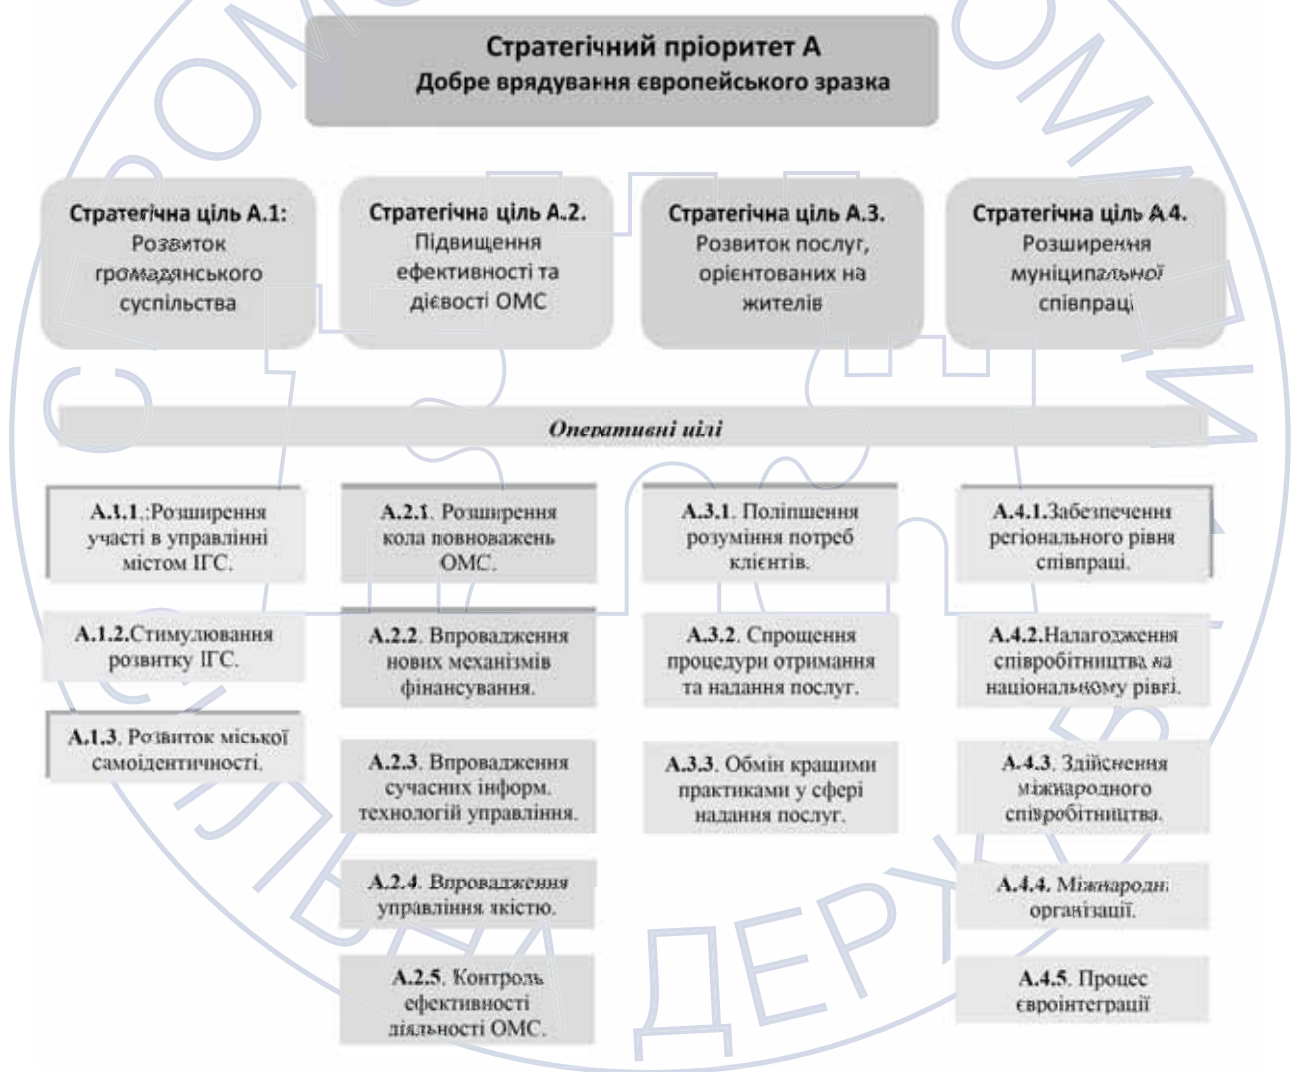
Стратегічний пріоритет А
Добре врядування європейського зразка

Стратегічна ціль А.1: Розвиток громадянського суспільства

Стратегічна ціль А.2. Підвищення ефективності та дієвості ОМС

Стратегічна ціль А.3. Розвиток послуг, орієнтованих на жителів

Стратегічна ціль А4. Розширення муніципальної співпраці

Оперативні цілі

А.1.1.:Розширення участі в управлінні містом ІГС.

А.1.2.Стимулювання розвитку ІГС.

А.1.3. Розвиток міської самоідентичності.

А.2.1. Розширення кола повноважень ОМС.

А.2.2. Впровадження нових механізмів фінансування.

А.2.3. Впровадження сучасних інформ. технологій управління.

А.2.4. Впровадження управління якістю.

А.2.5. Контроль ефективності діяльності ОМС.

А.3.1. Поліпшення розуміння потреб клієнтів.

А.3.2. Спрощення процедури отримання та надання послуг.

А.3.3. Обмін кращими практиками у сфері надання послуг.

А.4.1.Забезпечення регіонального рівня співпраці.

А.4.2.Налагодження співробітництва на національному рівні.

А.4.3. Здійснення міжнародного співробітництва.

А.4.4. Міжнародні організації.

А.4.5. Процес євроінтеграції